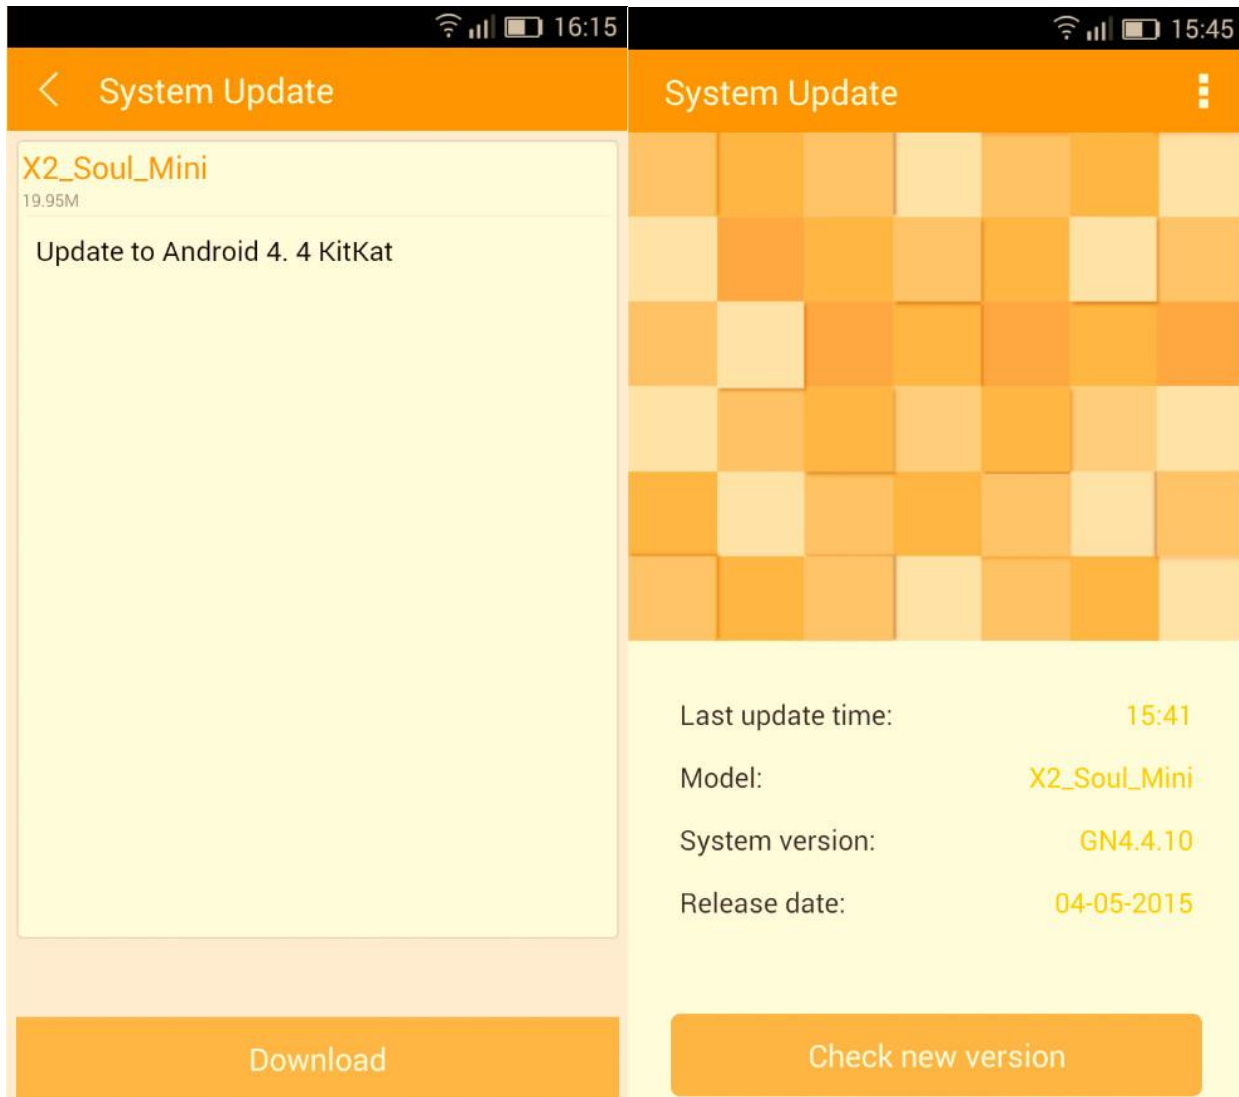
16:15

System Update

X2_Soul_Mini
19.95M

Update to Android 4. 4 KitKat

Download

15:45

System Update

| | |
|---|---|
| Last update time: | 15:41 |
| Model: | X2_Soul_Mini |
| System version: | GN4.4.10 |
| Release date: | 04-05-2015 |

Check new version